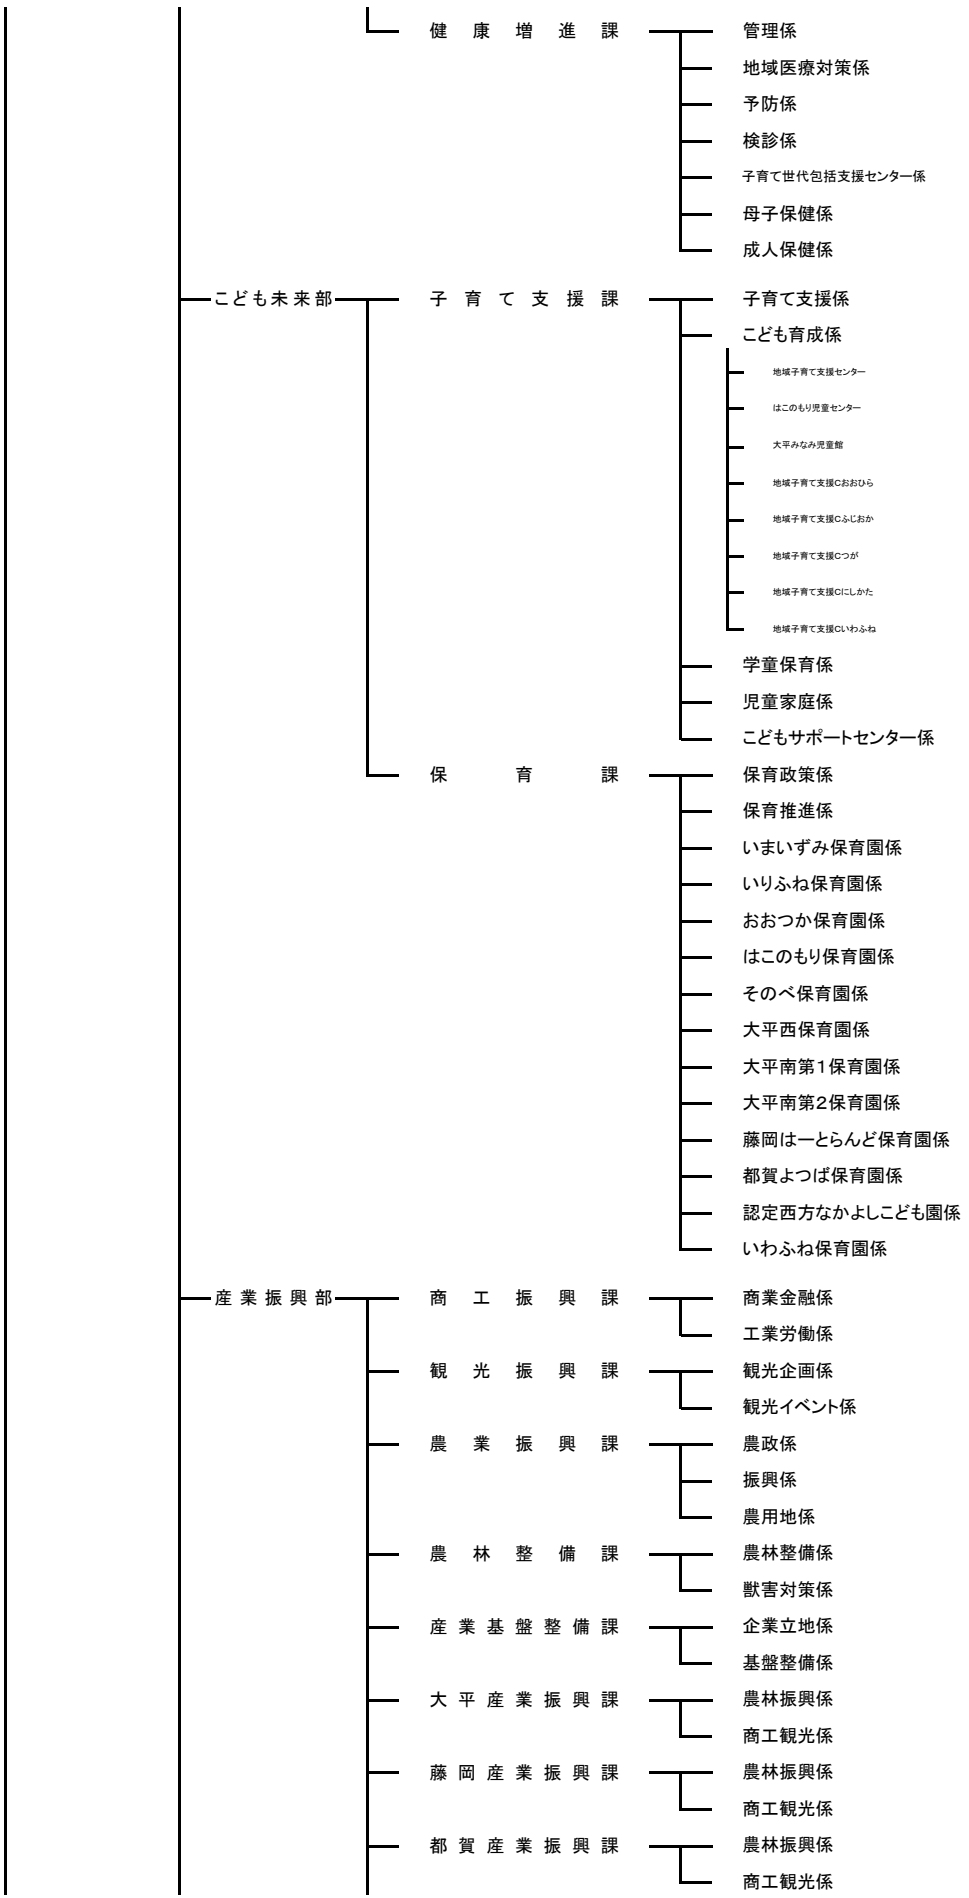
健康増進課
管理係
地域医療対策係
予防係
検診係
子育て世代包括支援センター係
母子保健係
成人保健係

こども未来部
子育て支援課
子育て支援係
こども育成係
地域子育て支援センター
はこのもり児童センター
大平みなみ児童館
地域子育て支援Cおおひら
地域子育て支援Cふじおか
地域子育て支援Cつが
地域子育て支援Cにしかた
地域子育て支援Cいわふね
学童保育係
児童家庭係
こどもサポートセンター係

保育課
保育政策係
保育推進係
いまいずみ保育園係
いりふね保育園係
おおつか保育園係
はこのもり保育園係
そのべ保育園係
大平西保育園係
大平南第1保育園係
大平南第2保育園係
藤岡はーとらんど保育園係
都賀よつば保育園係
認定西方なかよしこども園係
いわふね保育園係

産業振興部
商工振興課
商業金融係
工業労働係
観光振興課
観光企画係
観光イベント係
農業振興課
農政係
振興係
農用地係
農林整備課
農林整備係
獣害対策係
産業基盤整備課
企業立地係
基盤整備係
大平産業振興課
農林振興係
商工観光係
藤岡産業振興課
農林振興係
商工観光係
都賀産業振興課
農林振興係
商工観光係